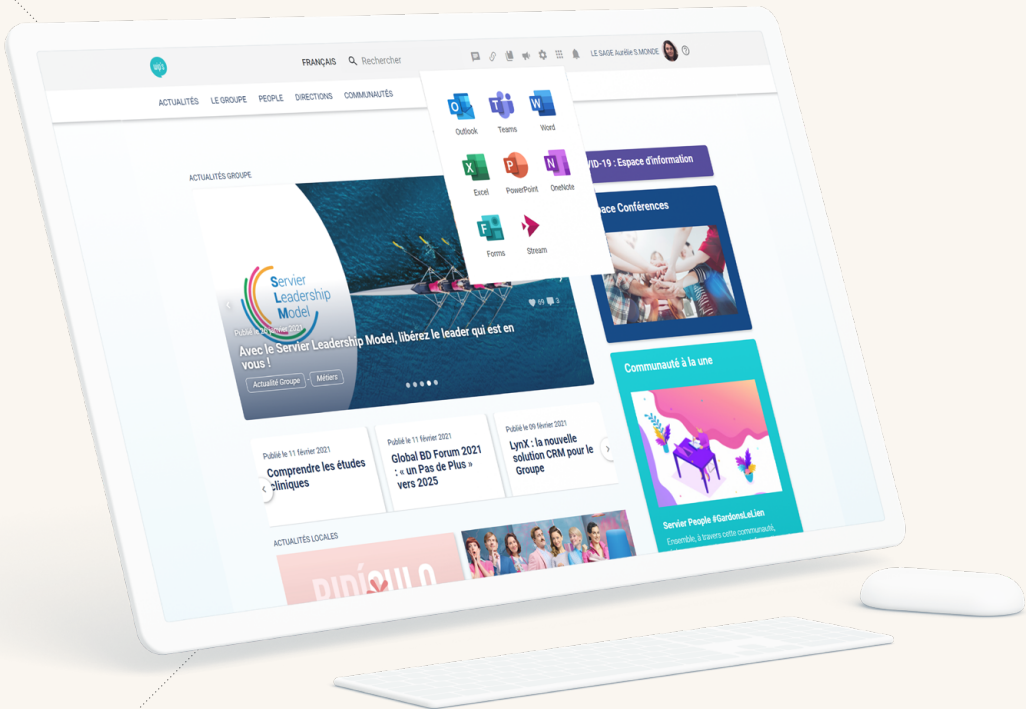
FRANÇAIS Rechercher

LE SAGE Aurélie S.MONDE

ACTUALITÉS LE GROUPE PEOPLE DIRECTIONS COMMUNAUTÉS

Outlook Teams Word
Excel PowerPoint OneNote
Forms Stream

ACTUALITÉS GROUPE

Servier Leadership Model

Publié le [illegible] février 2021

Avec le Servier Leadership Model, libérez le leader qui est en vous !

Actualité Groupe Métiers

69 3

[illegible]VID-19 : Espace d'information

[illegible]ace Conférences

Publié le 11 février 2021
Comprendre les études cliniques

Publié le 11 février 2021
Global BD Forum 2021 : « un Pas de Plus » vers 2025

Publié le 09 février 2021
LynX : la nouvelle solution CRM pour le Groupe

Communauté à la une

Servier People #GardonsLeLien
Ensemble, à travers cette communauté,

ACTUALITÉS LOCALES

RIDÍCULO